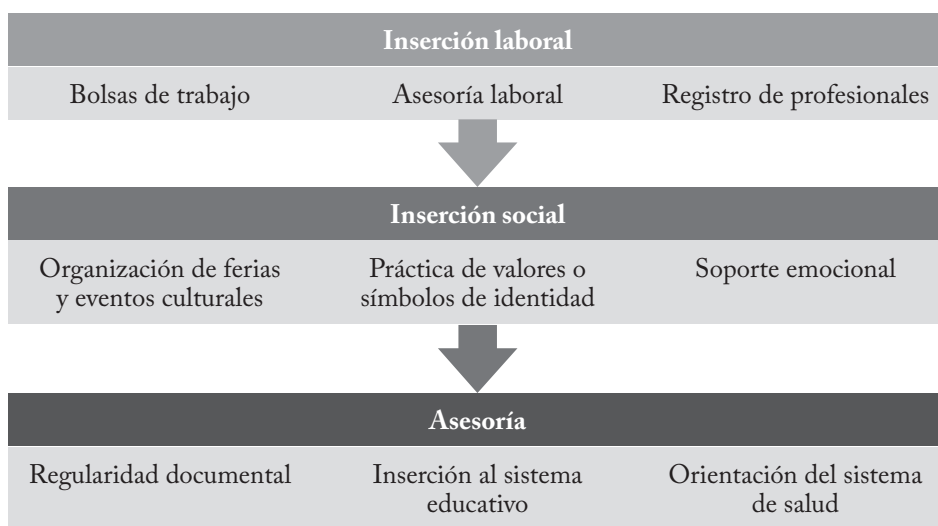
Inserción laboral

Bolsas de trabajo

Asesoría laboral

Registro de profesionales

Inserción social

Organización de ferias y eventos culturales

Práctica de valores o símbolos de identidad

Soporte emocional

Asesoría

Regularidad documental

Inserción al sistema educativo

Orientación del sistema de salud